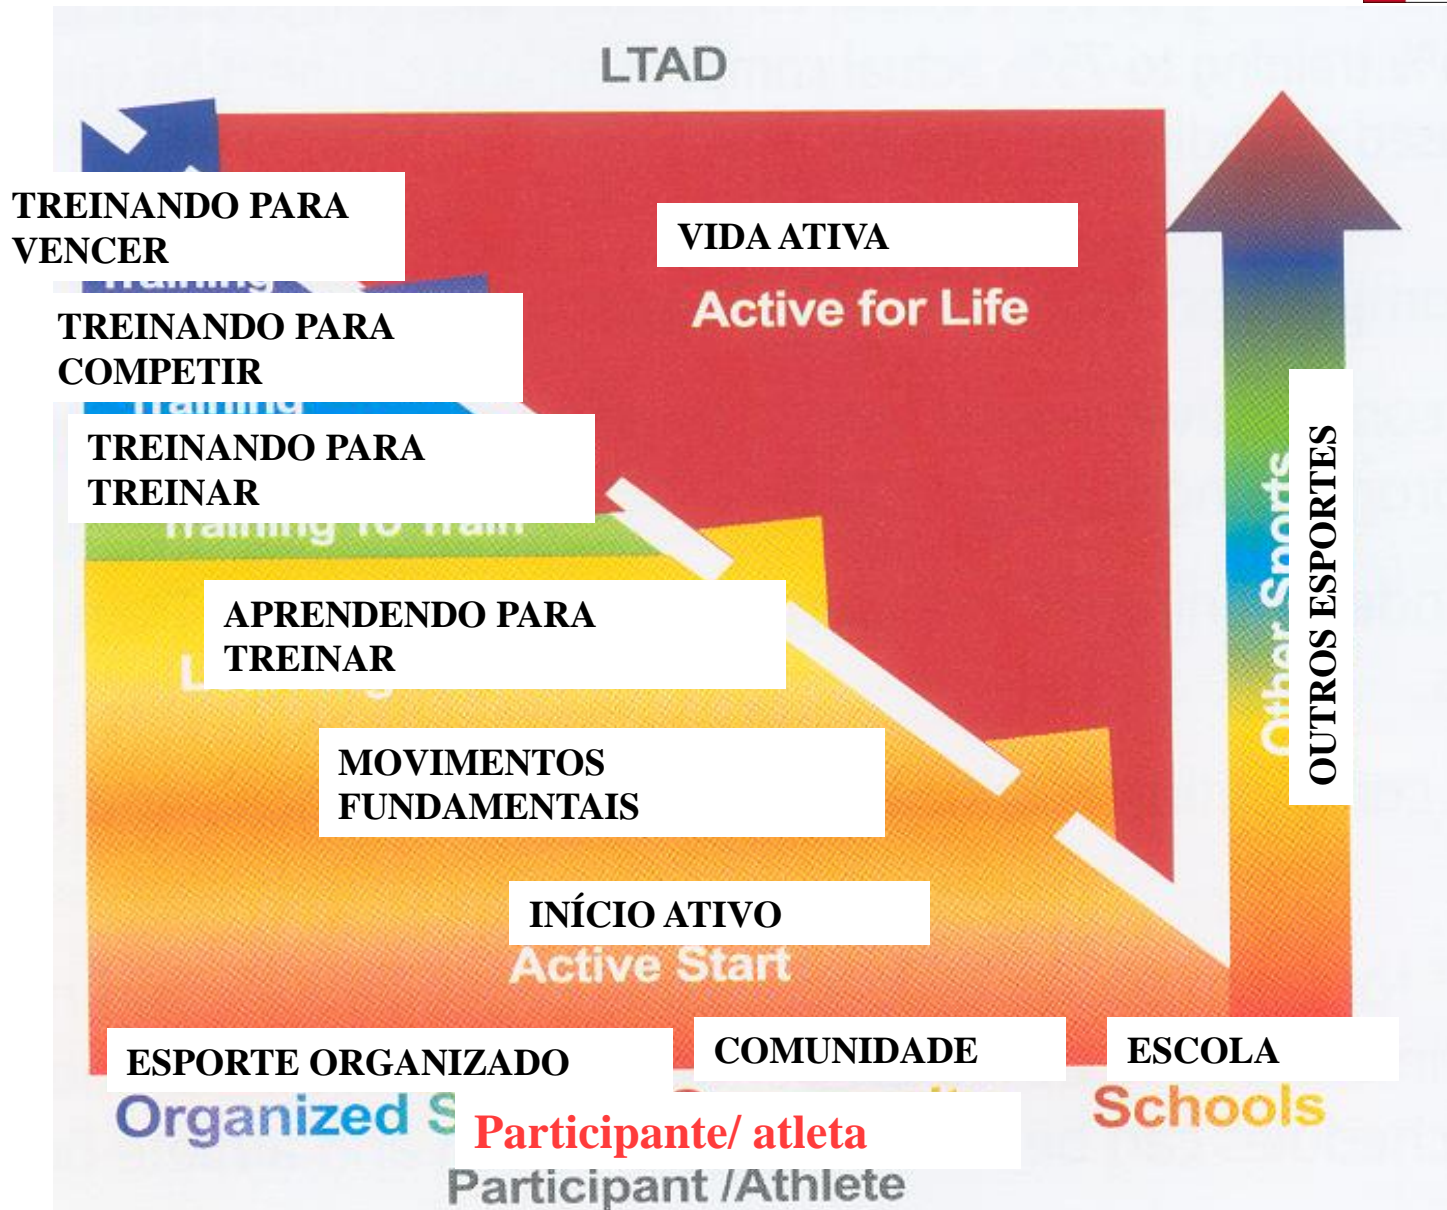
LTAD

TREINANDO PARA VENCER

TREINANDO PARA COMPETIR

TREINANDO PARA TREINAR

VIDA ATIVA

Active for Life

APRENDENDO PARA TREINAR

MOVIMENTOS FUNDAMENTAIS

INÍCIO ATIVO

Active Start

OUTROS ESPORTES

Other Sports

ESPORTE ORGANIZADO

Organized S

COMUNIDADE

ESCOLA

Schools

Participante/ atleta

Participant /Athlete